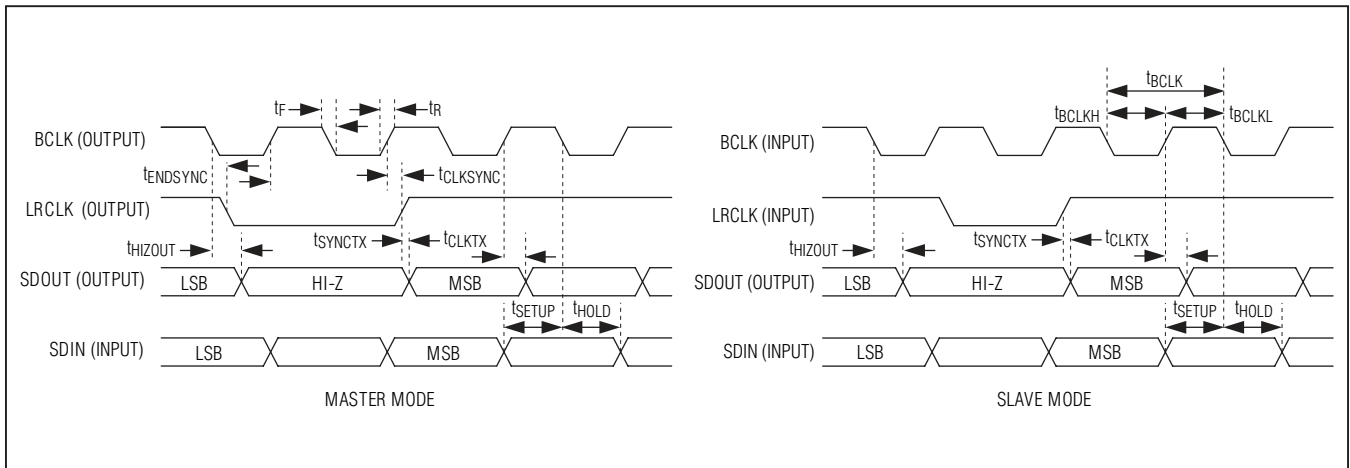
$t_F$

$t_R$

BCLK (OUTPUT)

$t_{ENDSYNC}$

$t_{CLKSYNC}$

LRCLK (OUTPUT)

$t_{HIZOUT}$

$t_{SYNCTX}$

$t_{CLKTX}$

SDOUT (OUTPUT) LSB HI-Z MSB

$t_{SETUP}$ $t_{HOLD}$

SDIN (INPUT) LSB MSB

MASTER MODE

$t_{BCLK}$

$t_{BCLKH}$

$t_{BCLKL}$

BCLK (INPUT)

LRCLK (INPUT)

$t_{HIZOUT}$

$t_{SYNCTX}$

$t_{CLKTX}$

SDOUT (OUTPUT) LSB HI-Z MSB

$t_{SETUP}$ $t_{HOLD}$

SDIN (INPUT) LSB MSB

SLAVE MODE